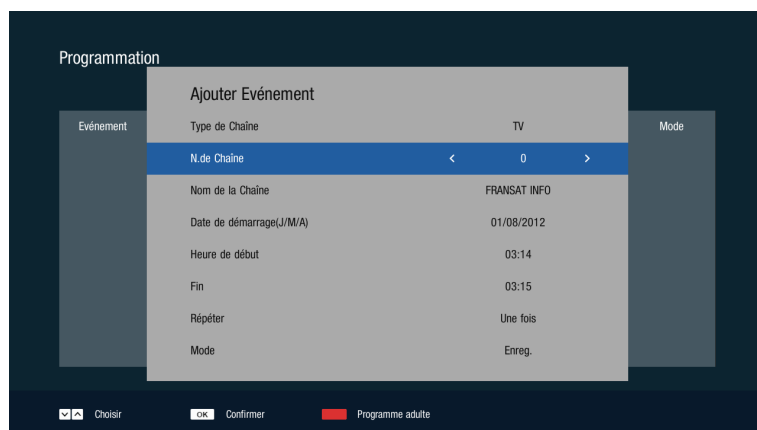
Programmation

Evénement

Mode

Ajouter Evénement

Type de Chaîne TV

N.de Chaîne < 0 >

Nom de la Chaîne FRANSAT INFO

Date de démarrage(J/M/A) 01/08/2012

Heure de début 03:14

Fin 03:15

Répéter Une fois

Mode Enreg.

Choisir OK Confirmer Programme adulte